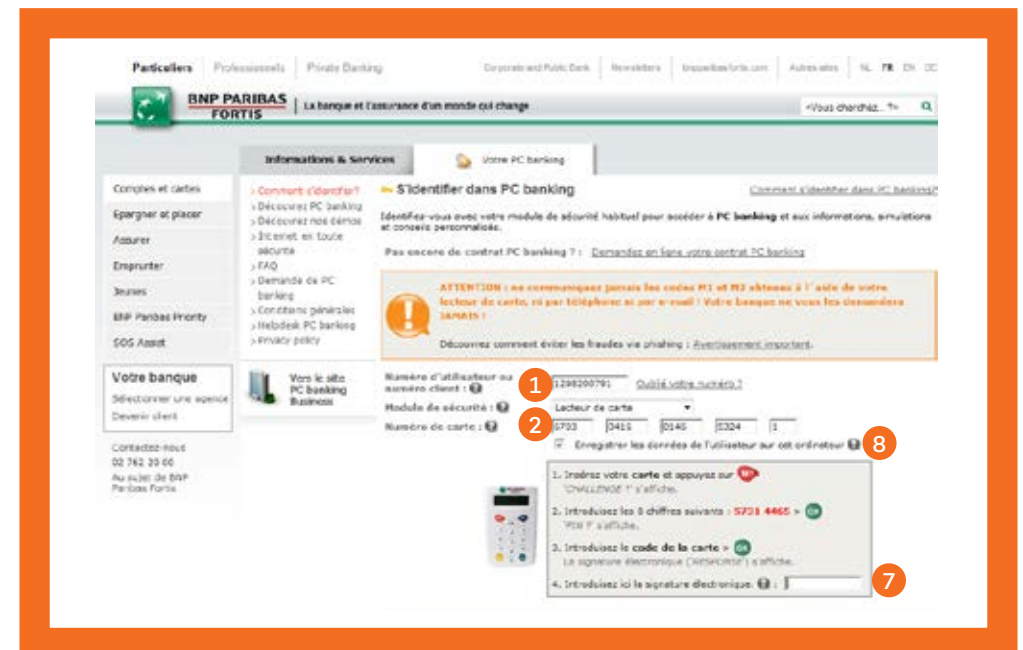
Particuliers | Professionnels | Private Banking

Corporate and Public Bank | Newsletters | bnpparibasfortis.com | Autres sites | NL FR EN DE

BNP PARIBAS FORTIS | La banque et l'assurance d'un monde qui change

<Vous cherchez... ?>

Informations & Services | Votre PC banking

Comptes et cartes
Epargner et placer
Assurer
Emprunter
Jeunes
BNP Paribas Priority
SOS Assist

Votre banque
Sélectionner une agence
Devenir client

Contactez-nous
02 762 20 00
Au sujet de BNP Paribas Fortis

> Comment s'identifier?
> Découvrez PC banking
> Découvrez nos démos
> Internet en toute sécurité
> FAQ
> Demande de PC banking
> Conditions générales
> Helpdesk PC banking
> Privacy policy

Vers le site PC banking Business

S'identifier dans PC banking

Comment s'identifier dans PC banking?

Identifiez-vous avec votre module de sécurité habituel pour accéder à PC banking et aux informations, simulations et conseils personnalisés.

Pas encore de contrat PC banking ? : Demandez en ligne votre contrat PC banking

ATTENTION : ne communiquez jamais les codes M1 et M2 obtenus à l'aide de votre lecteur de carte, ni par téléphone ni par e-mail ! Votre banque ne vous les demandera JAMAIS !

Découvrez comment éviter les fraudes via phishing : Avertissement important.

Numéro d'utilisateur ou numéro client : 1 1298200791 Oublié votre numéro ?

Module de sécurité : Lecteur de carte

Numéro de carte : 2 6703 0411 0146 0324 1

Enregistrer les données de l'utilisateur sur cet ordinateur 8

1. Insérez votre carte et appuyez sur
"CHALLENGE ?" s'affiche.

2. Introduisez les 8 chiffres suivants : 5731 4465 > OK
"PIN ?" s'affiche.

3. Introduisez le code de la carte > OK
La signature électronique ('RESPONSE') s'affiche.

4. Introduisez ici la signature électronique. : 7